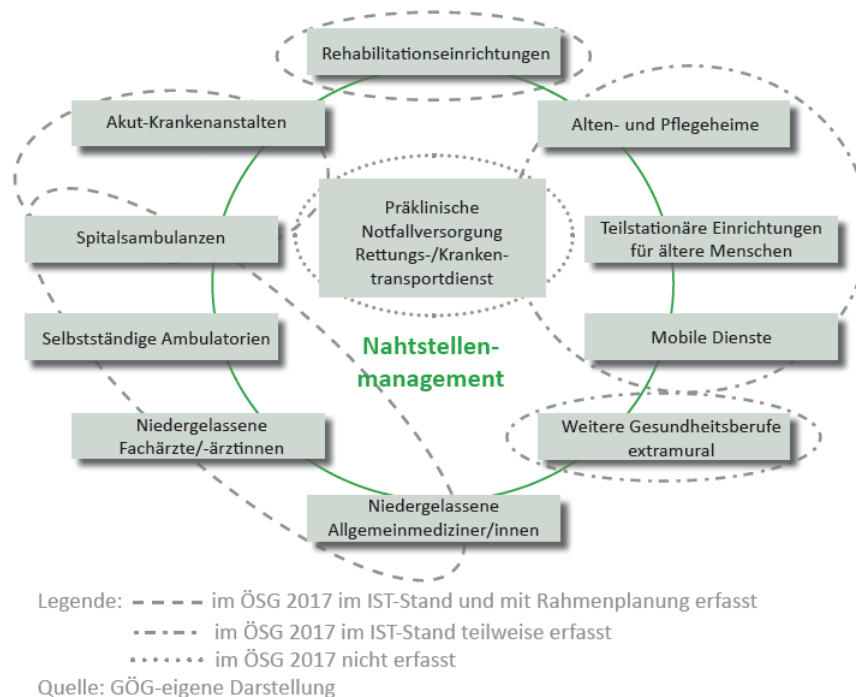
Rehabilitationseinrichtungen

Akut-Krankenanstalten

Alten- und Pflegeheime

Spitalsambulanzen

Präklinische Notfallversorgung Rettungs-/Krankentransportdienst

Teilstationäre Einrichtungen für ältere Menschen

Selbstständige Ambulatorien

Nahtstellenmanagement

Mobile Dienste

Niedergelassene Fachärzte/-ärztinnen

Weitere Gesundheitsberufe extramural

Niedergelassene Allgemeinmediziner/innen

Legende: – – – – im ÖSG 2017 im IST-Stand und mit Rahmenplanung erfasst
– · – · – im ÖSG 2017 im IST-Stand teilweise erfasst
· · · · · · · im ÖSG 2017 nicht erfasst
Quelle: GÖG-eigene Darstellung